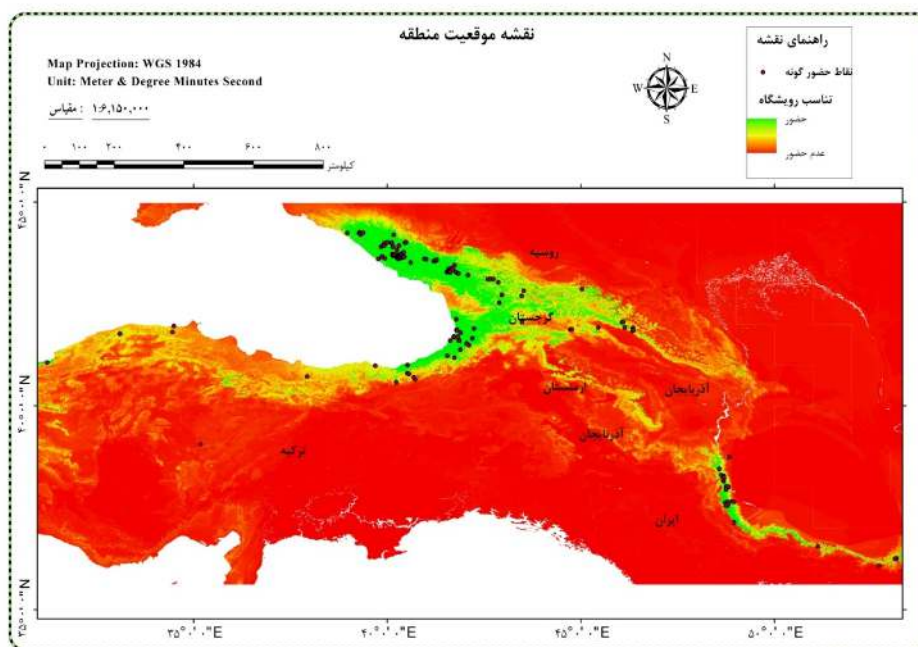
نقشه موقعیت منطقه

Map Projection: WGS 1984
Unit: Meter & Degree Minutes Second

۱:۶,۱۵۰,۰۰۰ : مقیاس

۰ ۱۰۰ ۲۰۰ ۴۰۰ ۶۰۰ ۸۰۰
کیلومتر

N
W E
S

راهنمای نقشه
نقاط حضور گونه
تناسب رویشگاه
حضور
عدم حضور

روسیه
گرجستان
ارمنستان
آذربایجان
آذربایجان
ترکیه
ایران

۴۵°۰'۰"N
۴۰°۰'۰"N
۳۵°۰'۰"N

۳۵°۰'۰"E
۴۰°۰'۰"E
۴۵°۰'۰"E
۵۰°۰'۰"E